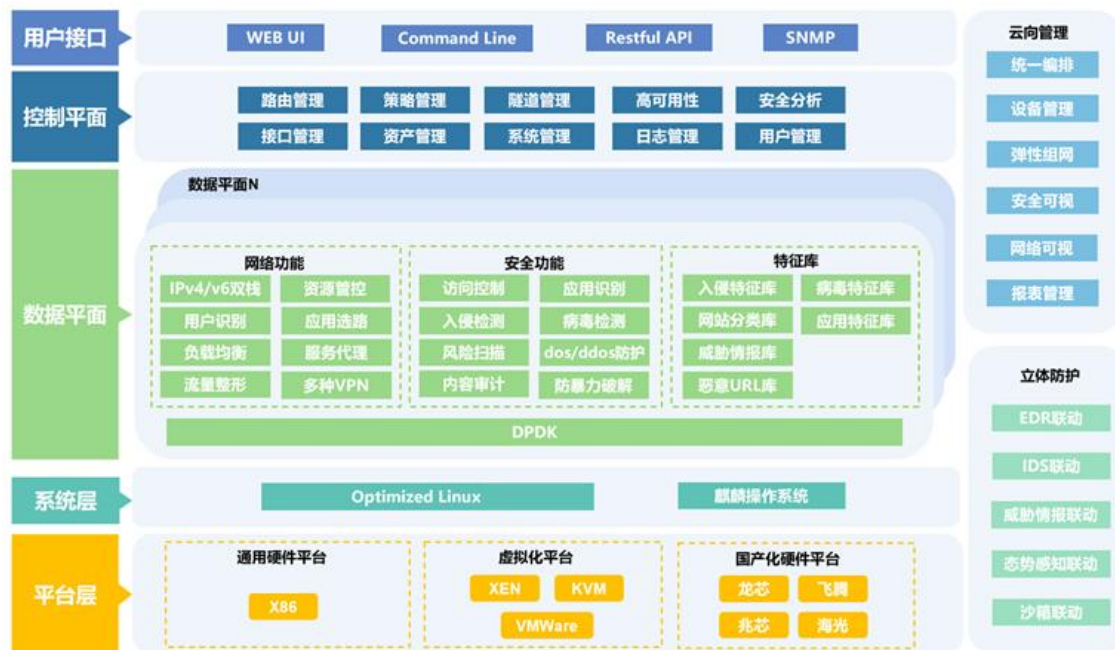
用户接口

WEB UI
Command Line
Restful API
SNMP

控制平面

路由管理
策略管理
隧道管理
高可用性
安全分析
接口管理
资产管理
系统管理
日志管理
用户管理

数据平面

数据平面N

网络功能
IPv4/v6双栈
资源管控
用户识别
应用选路
负载均衡
服务代理
流量整形
多种VPN

安全功能
访问控制
应用识别
入侵检测
病毒检测
风险扫描
dos/ddos防护
内容审计
防暴力破解

特征库
入侵特征库
病毒特征库
网站分类库
应用特征库
威胁情报库
恶意URL库

DPDK

系统层

Optimized Linux
麒麟操作系统

平台层

通用硬件平台
X86

虚拟化平台
XEN
KVM
VMWare

国产化硬件平台
龙芯
飞腾
兆芯
海光

云向管理
统一编排
设备管理
弹性组网
安全可视
网络可视
报表管理

立体防护
EDR联动
IDS联动
威胁情报联动
态势感知联动
沙箱联动